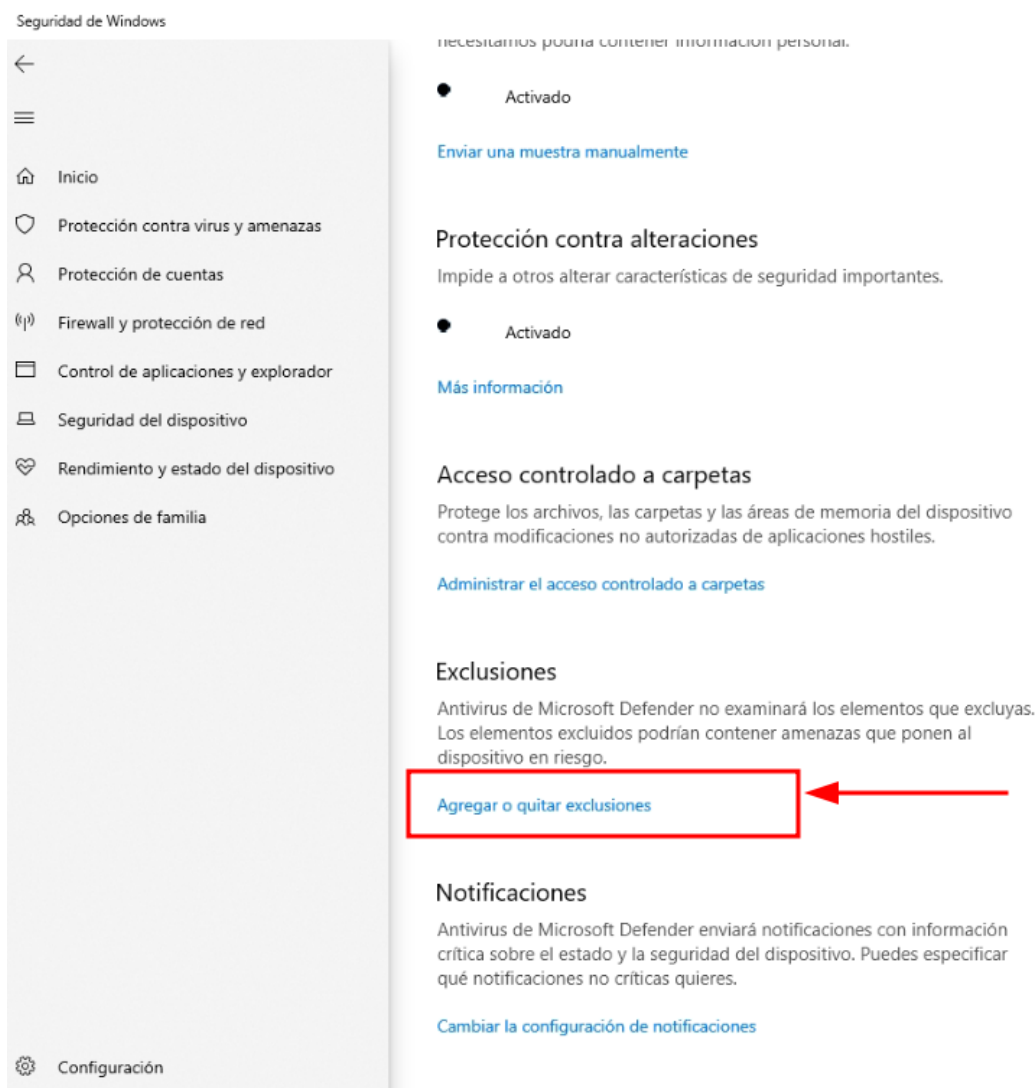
Seguridad de Windows

Inicio

Protección contra virus y amenazas

Protección de cuentas

Firewall y protección de red

Control de aplicaciones y explorador

Seguridad del dispositivo

Rendimiento y estado del dispositivo

Opciones de familia

Configuración

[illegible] necesitamos podría contener información personal.

Activado

Enviar una muestra manualmente

Protección contra alteraciones

Impide a otros alterar características de seguridad importantes.

Activado

Más información

Acceso controlado a carpetas

Protege los archivos, las carpetas y las áreas de memoria del dispositivo contra modificaciones no autorizadas de aplicaciones hostiles.

Administrar el acceso controlado a carpetas

Exclusiones

Antivirus de Microsoft Defender no examinará los elementos que excluyas. Los elementos excluidos podrían contener amenazas que ponen al dispositivo en riesgo.

Agregar o quitar exclusiones

Notificaciones

Antivirus de Microsoft Defender enviará notificaciones con información crítica sobre el estado y la seguridad del dispositivo. Puedes especificar qué notificaciones no críticas quieres.

Cambiar la configuración de notificaciones